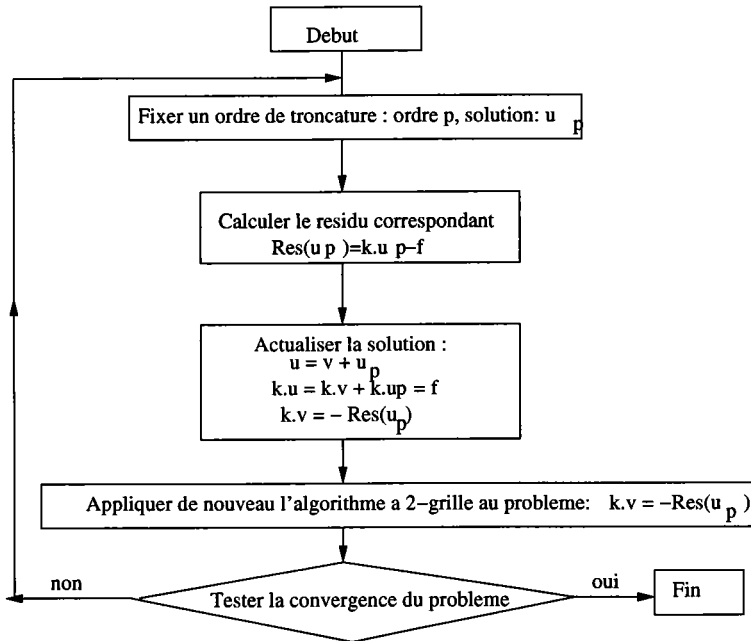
Debut

Fixer un ordre de troncature : ordre p, solution: $u_p$

Calculer le residu correspondant
$Res(u_p) = k.u_p - f$

Actualiser la solution :
$u = v + u_p$
$k.u = k.v + k.u_p = f$
$k.v = -Res(u_p)$

Appliquer de nouveau l'algorithme a 2-grille au probleme: $k.v = -Res(u_p)$

non

Tester la convergence du probleme

oui

Fin